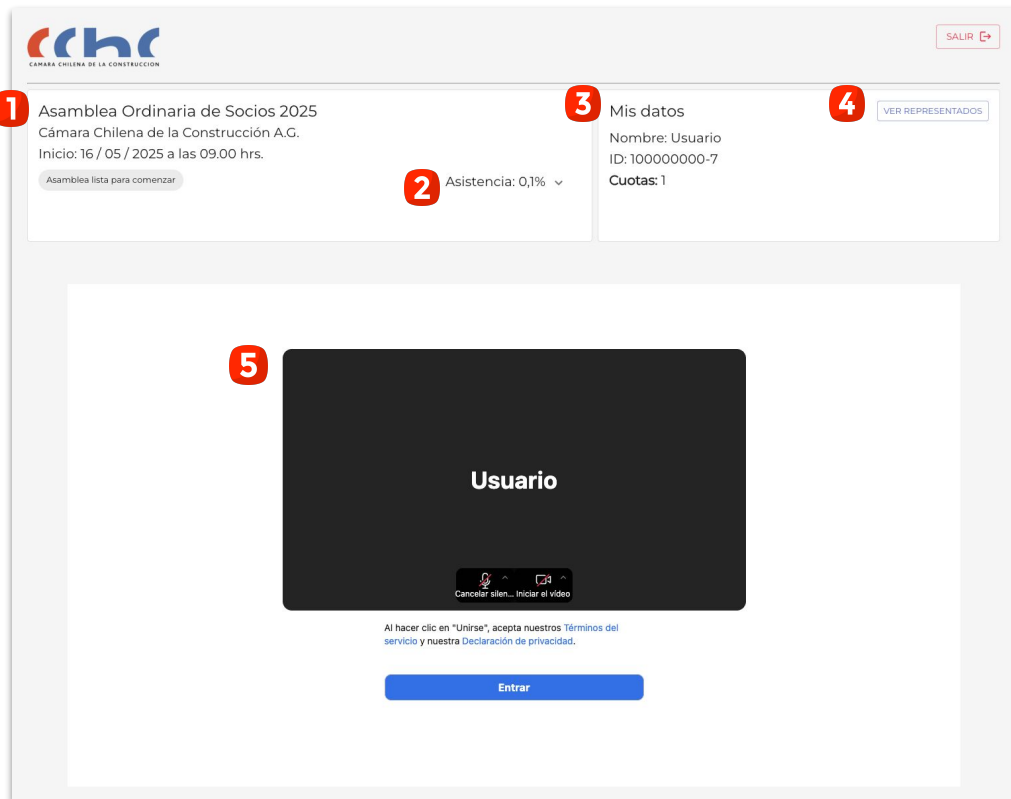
CChC
CÁMARA CHILENA DE LA CONSTRUCCIÓN

SALIR

1 Asamblea Ordinaria de Socios 2025
Cámara Chilena de la Construcción A.G.
Inicio: 16 / 05 / 2025 a las 09.00 hrs.
Asamblea lista para comenzar

2 Asistencia: 0,1%

3 Mis datos
Nombre: Usuario
ID: 100000000-7
Cuotas: 1

4 VER REPRESENTADOS

5 Usuario

Cancelar silen... Iniciar el video

Al hacer clic en "Unirse", acepta nuestros Términos del servicio y nuestra Declaración de privacidad.

Entrar